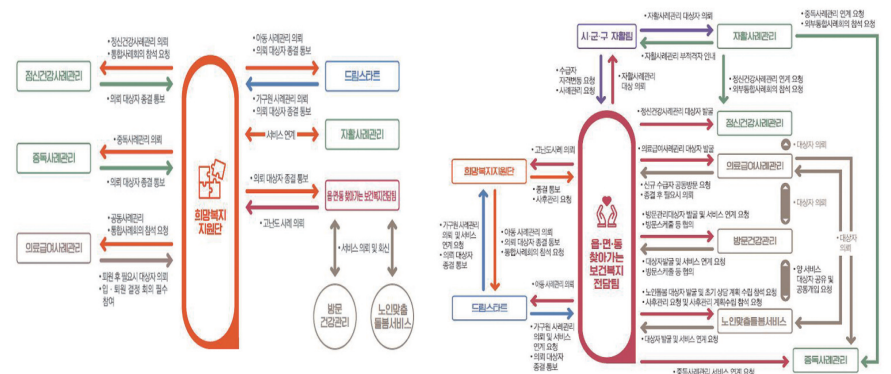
• 정신건강사례관리 의뢰
• 통합사례회의 참석 요청

정신건강사례관리

• 의뢰 대상자 종결 통보

• 중독사례관리 의뢰

중독사례관리

• 의뢰 대상자 종결 통보

• 공동사례관리
• 통합사례회의 참석 요청

의료급여사례관리

• 퇴원 후 필요시 대상자 의뢰
• 입 · 퇴원 결정 회의 필수 참여

희망복지지원단

• 아동 사례관리 의뢰
• 의뢰 대상자 종결 통보

드림스타트

• 가구원 사례관리 의뢰
• 의뢰 대상자 종결 통보

서비스 연계

자활사례관리

• 의뢰 대상자 종결 통보

읍면동 찾아가는 보건복지전담팀

• 고난도 사례 의뢰

• 서비스 의뢰 및 회신

방문건강관리

노인맞춤돌봄서비스

시·군·구 자활팀

• 자활사례관리 대상자 의뢰

자활사례관리

• 중독사례관리 연계 요청
• 외부통합사례회의 참석 요청

• 수급자 자격변동 요청
• 사례관리 요청

• 자활사례관리 대상 의뢰

• 자활사례관리 부적격자 안내

• 정신건강사례관리 연계 요청
• 외부통합사례회의 참석 요청

• 정신건강사례관리 대상자 발굴

정신건강사례관리

• 고난도사례 의뢰

희망복지지원단

• 종결 통보
• 사후관리 요청

• 의료급여사례관리 대상자 발굴

의료급여사례관리

• 대상자 의뢰

• 신규 수급자 공동방문 요청
• 종결 후 필요시 의뢰

• 대상자 의뢰

읍·면·동 찾아가는 보건복지 전담팀

• 가구원 사례관리 의뢰 및 서비스 연계 요청
• 의뢰 대상자 종결 통보

• 아동 사례관리 의뢰
• 의뢰 대상자 종결 통보
• 통합사례회의 참석 요청

• 방문건강대상자 발굴 및 서비스 연계 요청
• 방문스케줄 등 협의

방문건강관리

• 대상자 의뢰

• 대상자발굴 및 서비스 연계 요청
• 방문스케줄 등 협의

• 타 서비스 대상자 공유 및 공동개입 요청

• 노인맞춤 대상자 발굴 및 초기 상담 계획 수립 참석 요청
• 사후관리 요청 및 사후관리 계획수립 참석 요청

노인맞춤돌봄서비스

• 아동 사례관리 의뢰

드림스타트

• 가구원 사례관리 의뢰 및 서비스 연계 요청
• 의뢰 대상자 종결 통보

• 대상자 발굴 및 서비스 연계 요청

중독사례관리

• 중독사례관리 서비스 연계 요청